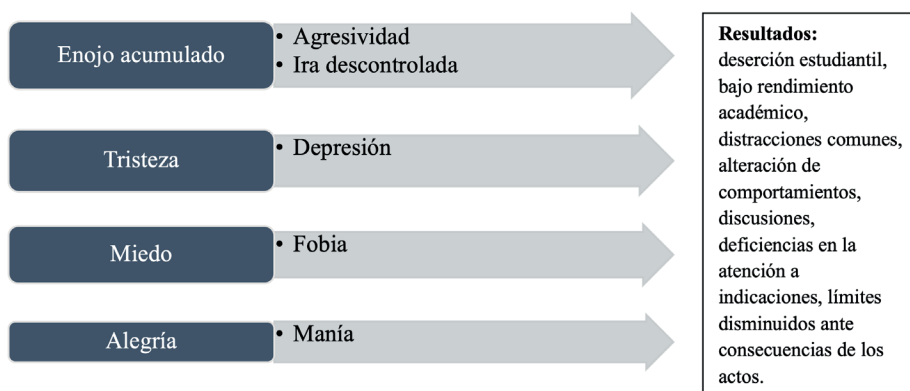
Enojo acumulado
• Agresividad
• Ira descontrolada

Tristeza
• Depresión

Miedo
• Fobia

Alegría
• Manía

**Resultados:**
deserción estudiantil, bajo rendimiento académico, distracciones comunes, alteración de comportamientos, discusiones, deficiencias en la atención a indicaciones, límites disminuidos ante consecuencias de los actos.